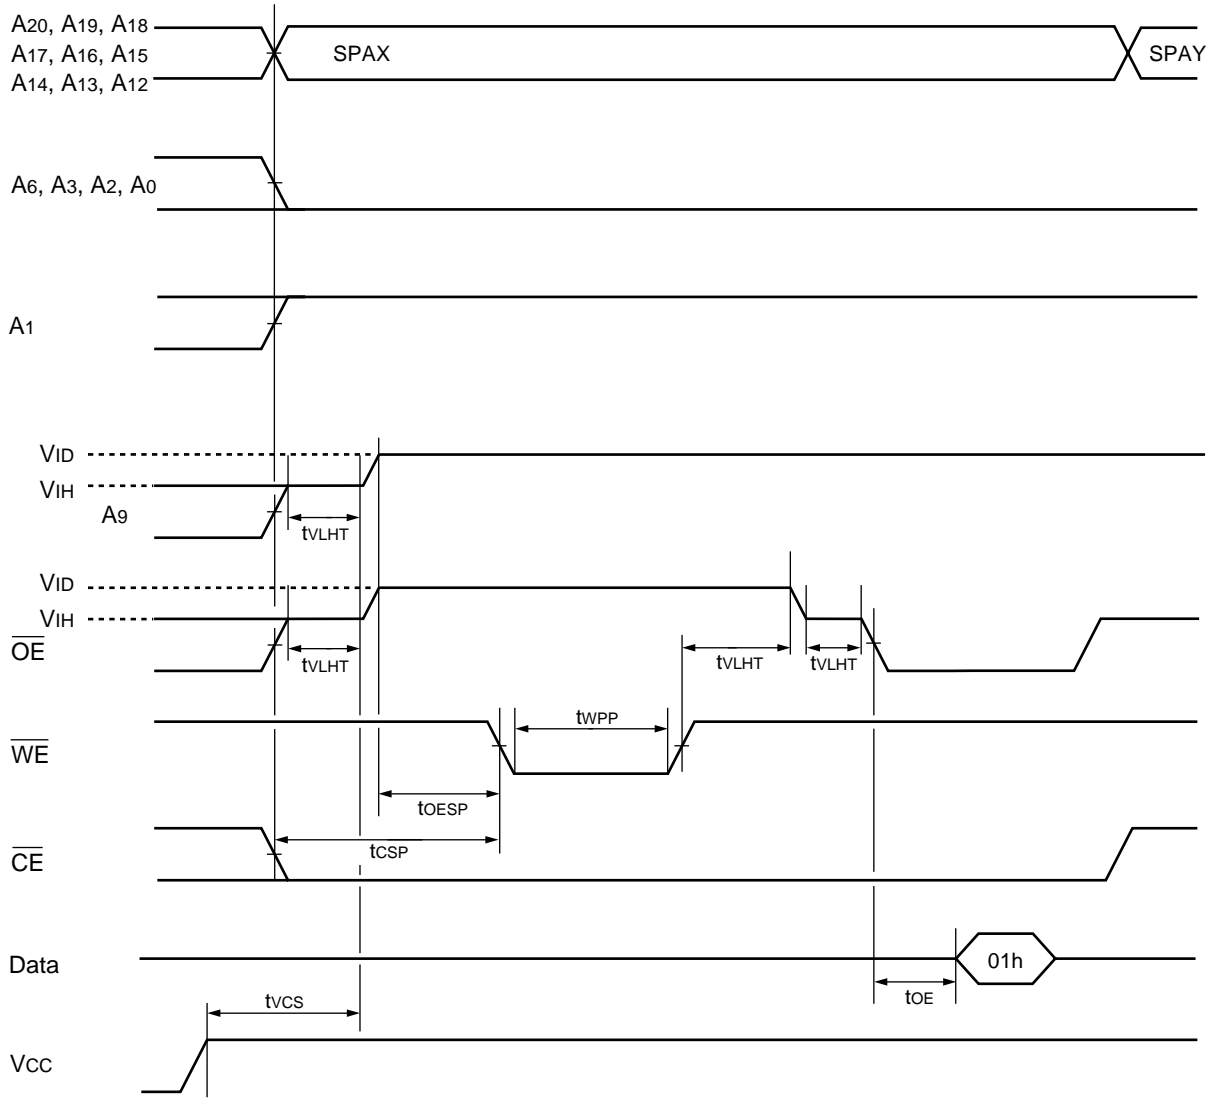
$A_{20}$, $A_{19}$, $A_{18}$
$A_{17}$, $A_{16}$, $A_{15}$
$A_{14}$, $A_{13}$, $A_{12}$

SPAX

SPAY

$A_6$, $A_3$, $A_2$, $A_0$

$A_1$

$V_{ID}$
$V_{IH}$
$A_9$
$t_{VLHT}$

$V_{ID}$
$V_{IH}$
$\overline{OE}$
$t_{VLHT}$
$t_{VLHT}$
$t_{VLHT}$

$t_{WPP}$
$\overline{WE}$

$t_{OESP}$

$\overline{CE}$
$t_{CSP}$

Data
01h
$t_{OE}$

$t_{VCS}$

$V_{CC}$